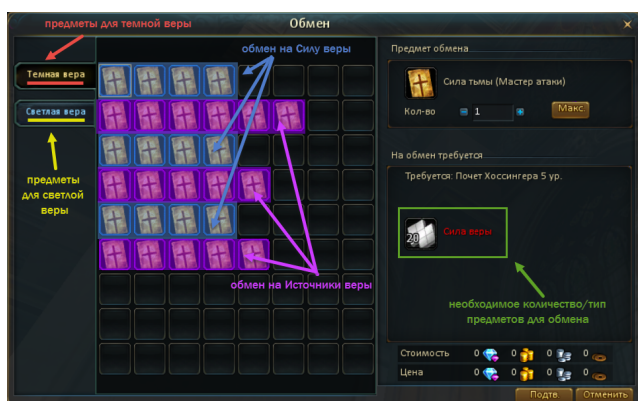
предметы для темной веры

Обмен

Темная вера

Светлая вера

предметы для светлой веры

обмен на Силу веры

обмен на Источники веры

Предмет обмена

Сила тьмы (Мастер атаки)

Кол-во 1 Макс

На обмен требуется

Требуется: Почет Хоссингера 5 ур.

20 Сила веры

необходимое количество/тип предметов для обмена

Стоимость 0 0 0 0

Цена 0 0 0 0

Подтв. Отменить